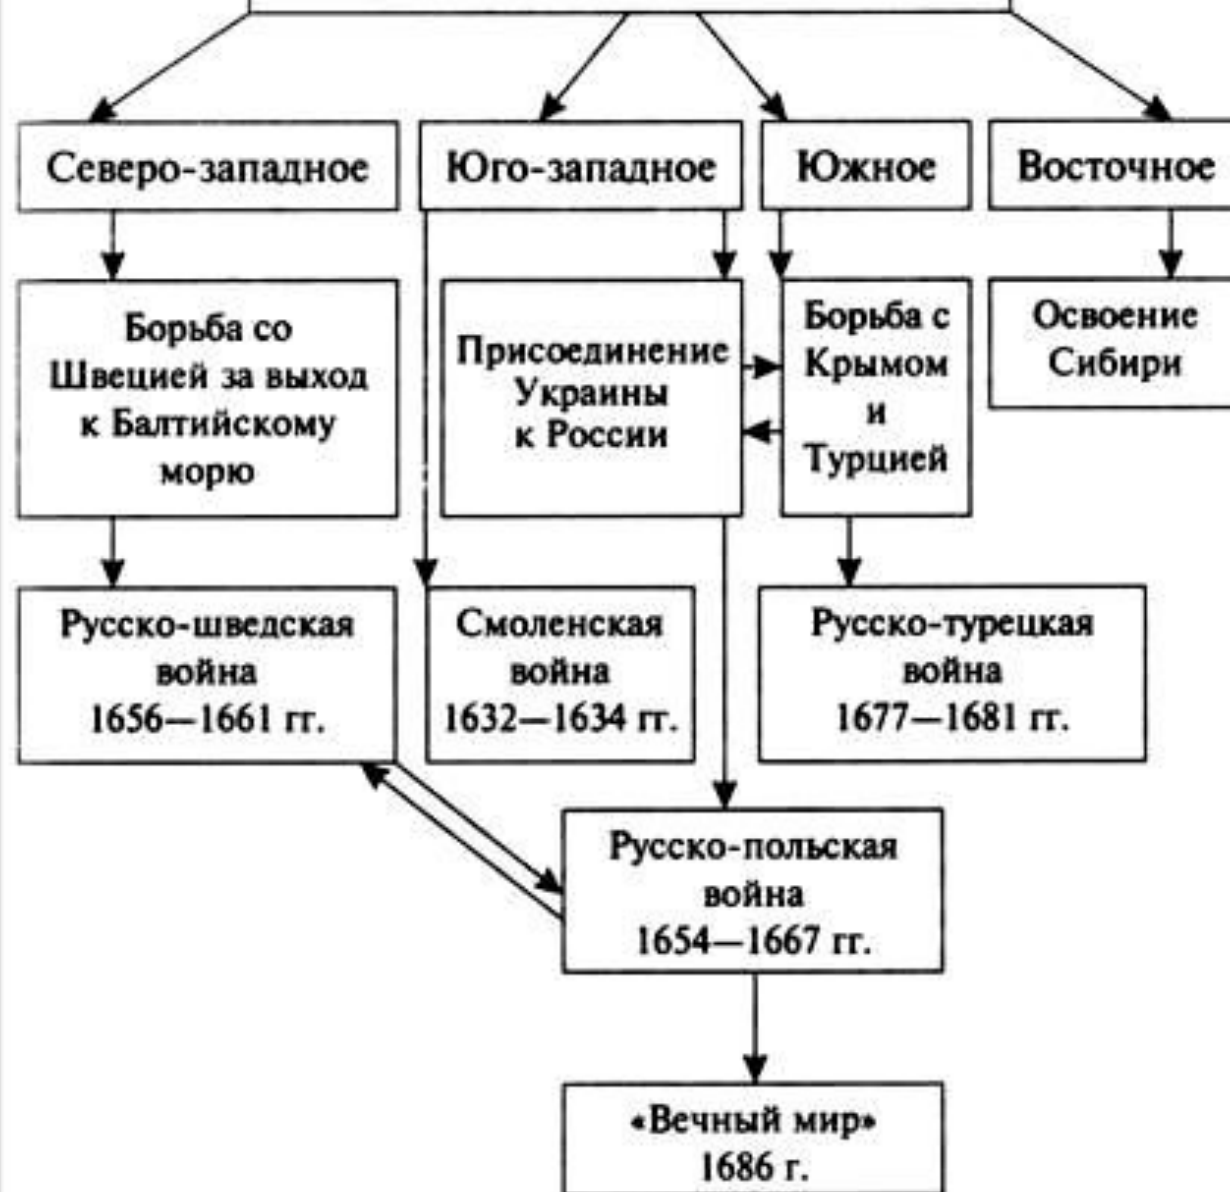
Северо-западное

Юго-западное

Южное

Восточное

Борьба со Швецией за выход к Балтийскому морю

Присоединение Украины к России

Борьба с Крымом и Турцией

Освоение Сибири

Русско-шведская война 1656—1661 гг.

Смоленская война 1632—1634 гг.

Русско-турецкая война 1677—1681 гг.

Русско-польская война 1654—1667 гг.

«Вечный мир» 1686 г.